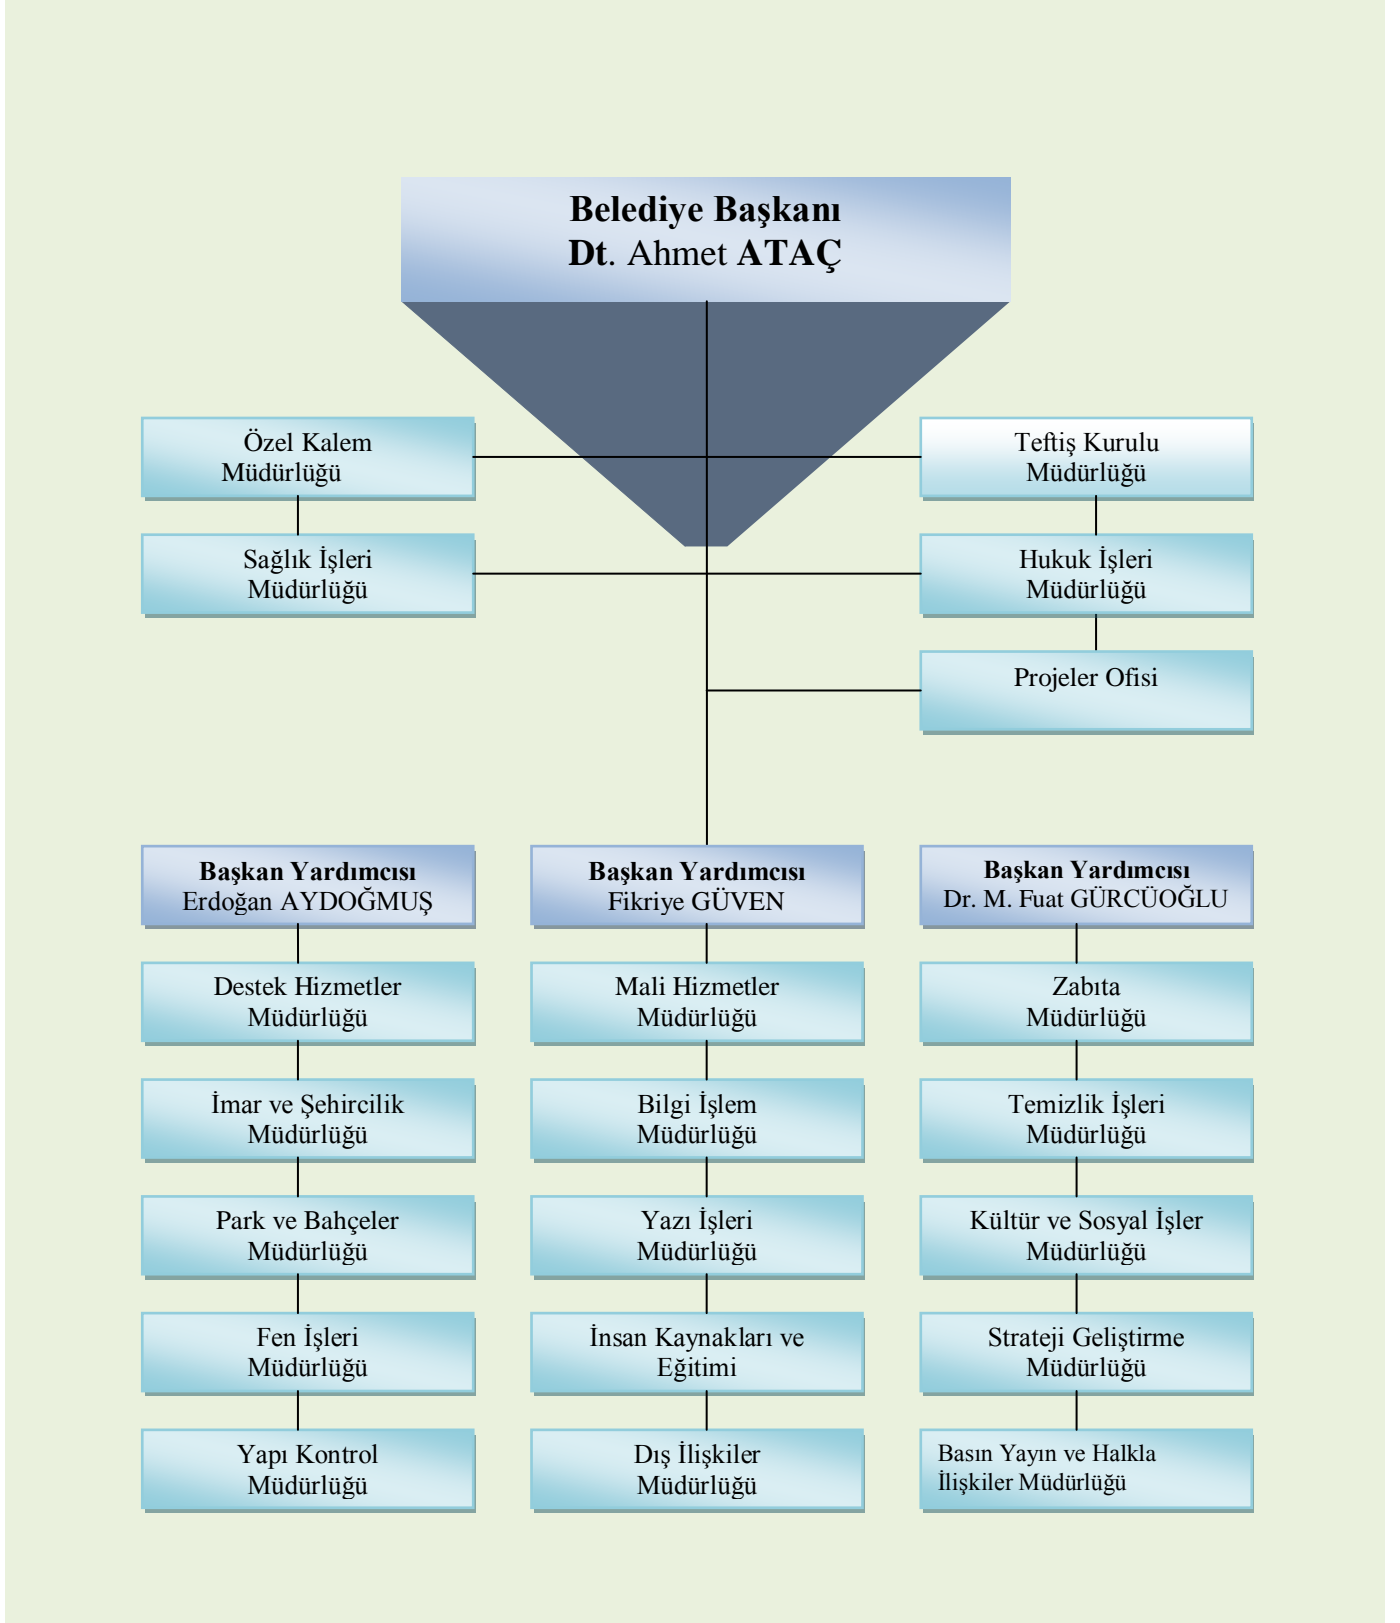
Belediye Başkanı
Dt. Ahmet ATAÇ

Özel Kalem Müdürlüğü

Teftiş Kurulu Müdürlüğü

Sağlık İşleri Müdürlüğü

Hukuk İşleri Müdürlüğü

Projeler Ofisi

Başkan Yardımcısı
Erdoğan AYDOĞMUŞ

Destek Hizmetler Müdürlüğü

İmar ve Şehircilik Müdürlüğü

Park ve Bahçeler Müdürlüğü

Fen İşleri Müdürlüğü

Yapı Kontrol Müdürlüğü

Başkan Yardımcısı
Fikriye GÜVEN

Mali Hizmetler Müdürlüğü

Bilgi İşlem Müdürlüğü

Yazı İşleri Müdürlüğü

İnsan Kaynakları ve Eğitimi

Dış İlişkiler Müdürlüğü

Başkan Yardımcısı
Dr. M. Fuat GÜRCÜOĞLU

Zabıta Müdürlüğü

Temizlik İşleri Müdürlüğü

Kültür ve Sosyal İşler Müdürlüğü

Strateji Geliştirme Müdürlüğü

Basın Yayın ve Halkla İlişkiler Müdürlüğü